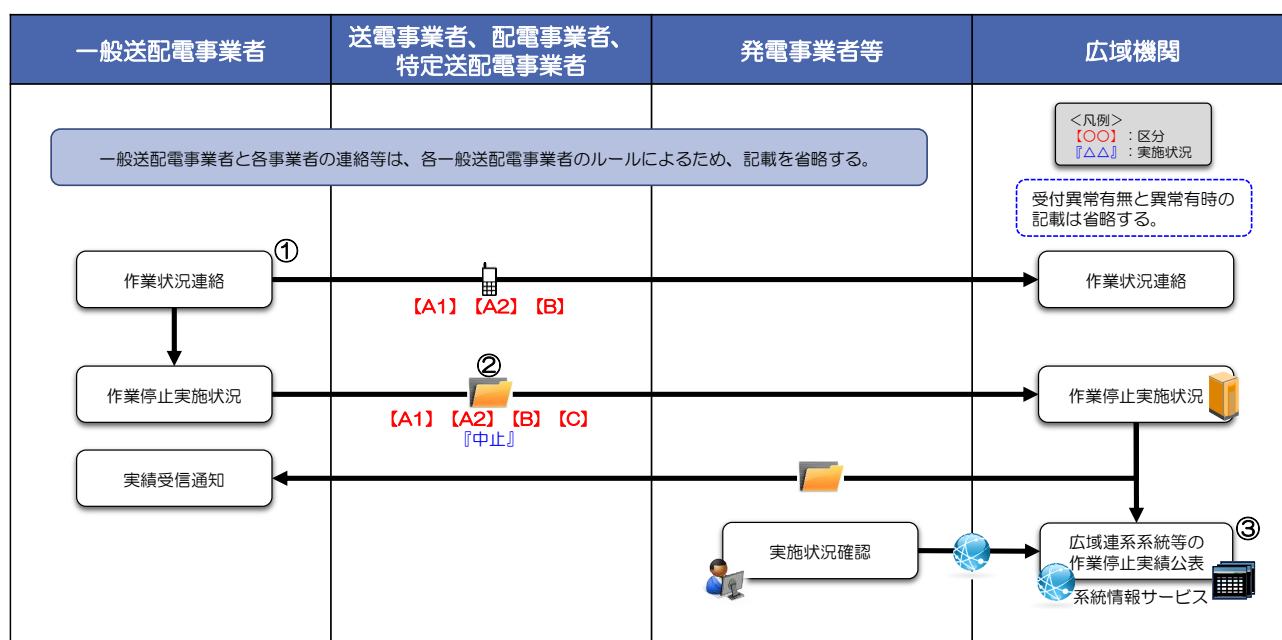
| 一般送配電事業者 | 送電事業者、配電事業者、特定送配電事業者 | 発電事業者等 | 広域機関 |
|---|---|---|---|

＜凡例＞
【〇〇】：区分
『△△』：実施状況

一般送配電事業者と各事業者の連絡等は、各一般送配電事業者のルールによるため、記載を省略する。

受付異常有無と異常有時の記載は省略する。

①

作業状況連絡

【A1】【A2】【B】

作業状況連絡

②

作業停止実施状況

【A1】【A2】【B】【C】
『中止』

作業停止実施状況

実績受信通知

実施状況確認

③

広域連系系統等の作業停止実績公表

系統情報サービス